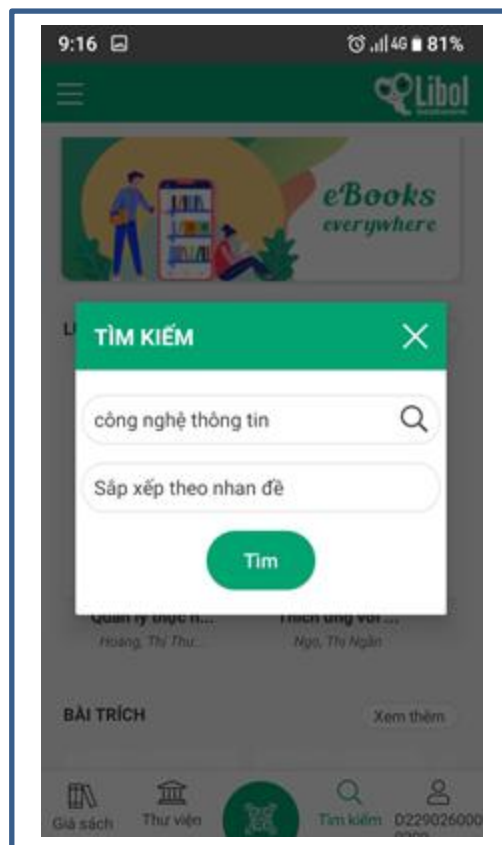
9:16 81%

Libol

eBooks everywhere

LI

TÌM KIẾM

công nghệ thông tin

Sắp xếp theo nhan đề

Tìm

Quản lý thực n... Hoang, Thi Thu...

Thích ứng với ... Ngo, Thi Ngân

BÀI TRÍCH

Xem thêm

Giá sách
Thư viện
Tìm kiếm
D2290260000